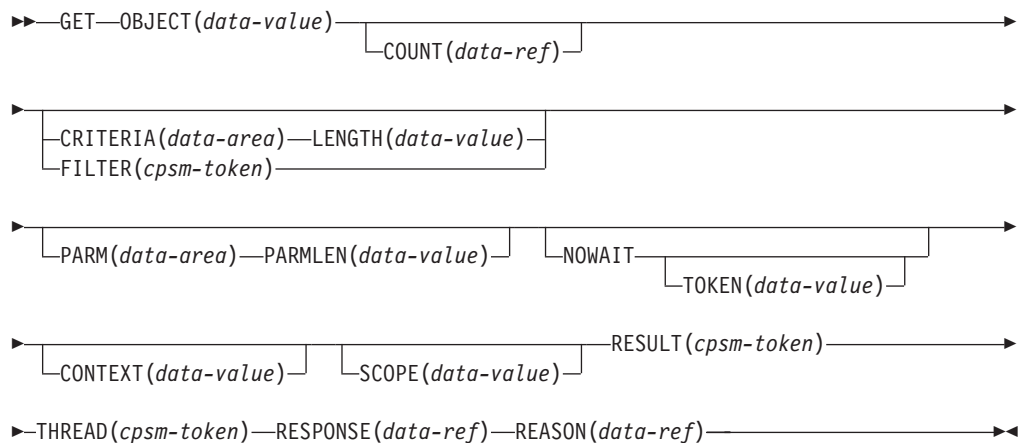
GET OBJECT(data-value)
COUNT(data-ref)

CRITERIA(data-area) LENGTH(data-value)
FILTER(cpsm-token)

PARM(data-area) PARMLEN(data-value)
NOWAIT
TOKEN(data-value)

CONTEXT(data-value)
SCOPE(data-value)
RESULT(cpsm-token)

THREAD(cpsm-token) RESPONSE(data-ref) REASON(data-ref)